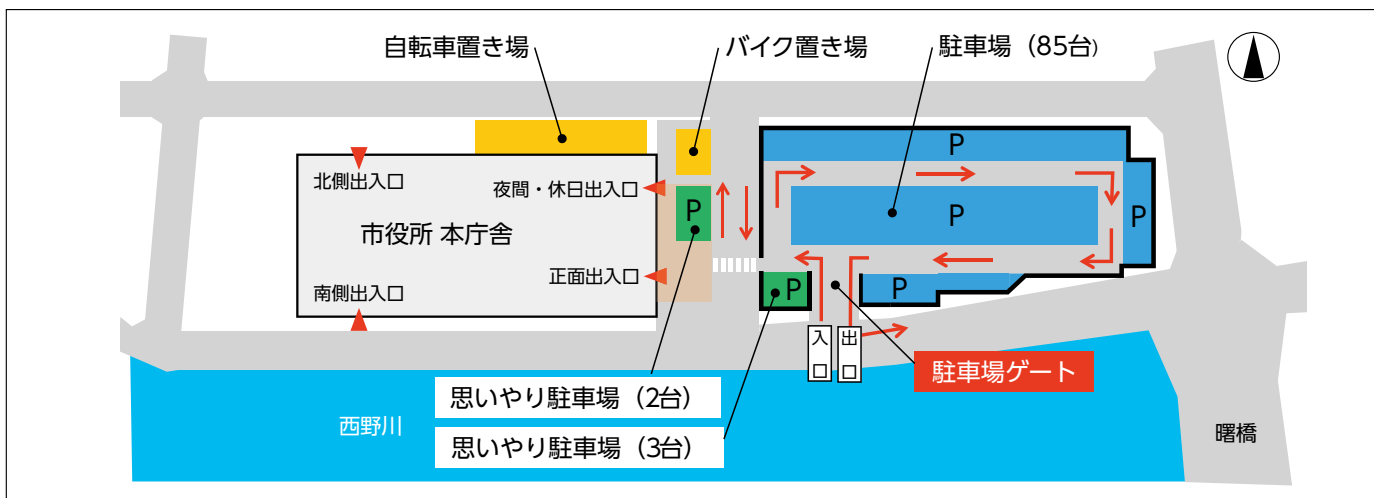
自転車置き場

バイク置き場

駐車場（85台）

北側出入口

夜間・休日出入口

市役所 本庁舎

正面出入口

南側出入口

P

P

P

P

P

P

入口

出口

駐車場ゲート

思いやり駐車場（2台）

思いやり駐車場（3台）

西野川

曙橋